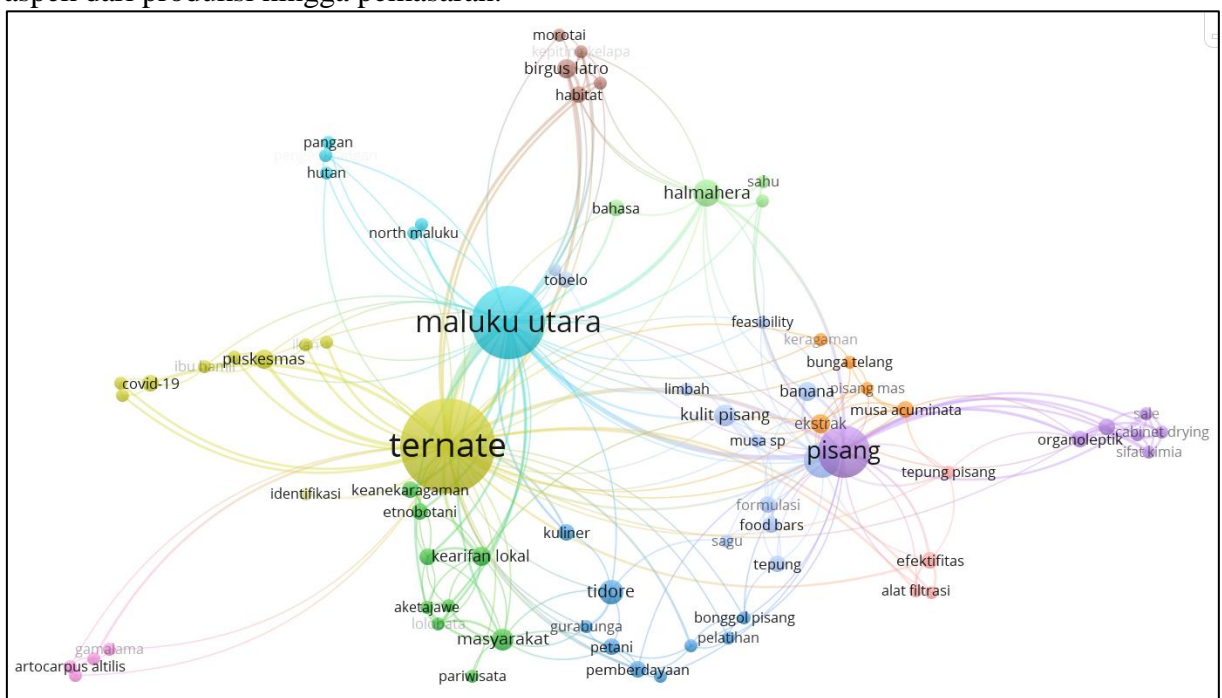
aspek dari produksi hingga pemasaran.

morotai
kepiting kelapa
birgus latro
habitat
pangan
pengetahuan
hutan
halmahera
sahu
bahasa
north maluku
tobelo
maluku utara
feasibility
keragaman
bunga telang
puskesmas
ibu hamil
covid-19
limbah
banana
pisang mas
musa acuminata
kulit pisang
ekstrak
musa sp
sale
cabinet drying
organoleptik
sifat kimia
ternate
pisang
tepung pisang
identifikasi
keanekaragaman
etnobotani
formulasi
food bars
kuliner
sagu
kearifan lokal
tepung
efektifitas
alat filtrasi
tidore
aketajawe
lolobata
bonggol pisang
gurabunga
pelatihan
masyarakat
petani
gamalama
artocarpus altilis
pemberdayaan
pariwisata